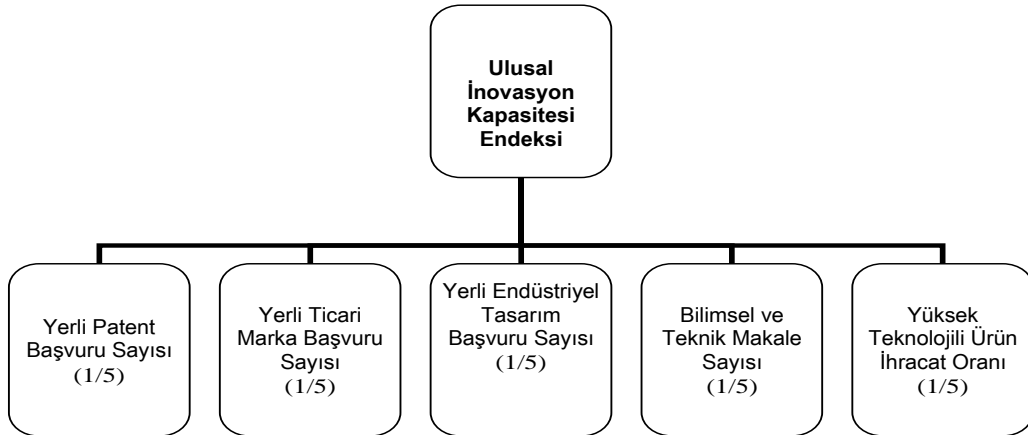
Ulusal İnovasyon Kapasitesi Endeksi

Yerli Patent Başvuru Sayısı (1/5)

Yerli Ticari Marka Başvuru Sayısı (1/5)

Yerli Endüstriyel Tasarım Başvuru Sayısı (1/5)

Bilimsel ve Teknik Makale Sayısı (1/5)

Yüksek Teknolojili Ürün İhracat Oranı (1/5)